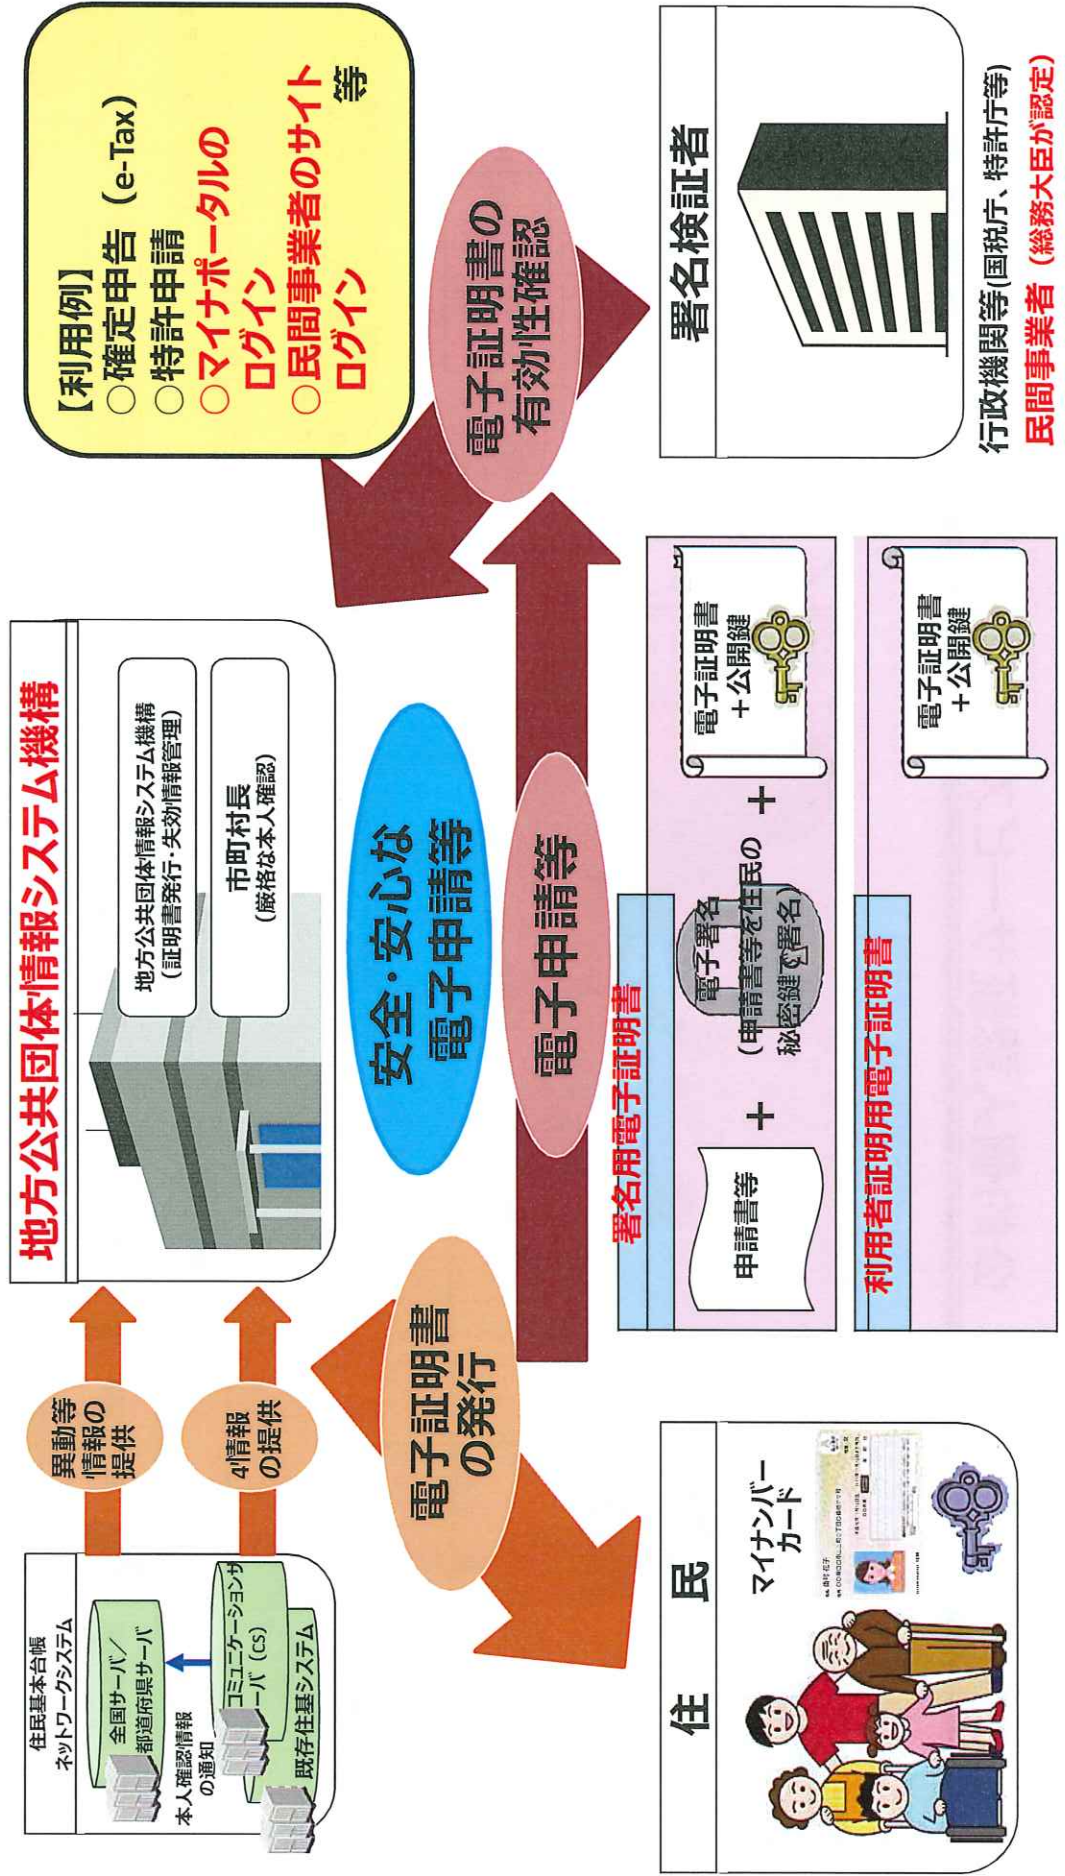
【利用例】
○確定申告（e-Tax）
○特許申請
○マイナポータルのログイン
○民間事業者のサイトログイン
等

電子証明書の有効性確認

署名検証者

行政機関等(国税庁、特許庁等)
民間事業者（総務大臣が認定）

地方公共団体情報システム機構

地方公共団体情報システム機構（証明書発行・失効情報管理）

市町村長（厳格な本人確認）

安全・安心な電子申請等

電子申請等

電子証明書＋公開鍵

電子証明書＋公開鍵

申請書等

＋

電子署名（申請書等を住民の秘密鍵で署名）

＋

署名用電子証明書

利用者証明用電子証明書

異動等情報の提供

4情報の提供

電子証明書の発行

住民基本台帳ネットワークシステム

全国サーバ／都道府県サーバ

本人確認情報の通知

コミュニケーションサーバ（CS）

既存住基システム

住民

マイナンバーカード